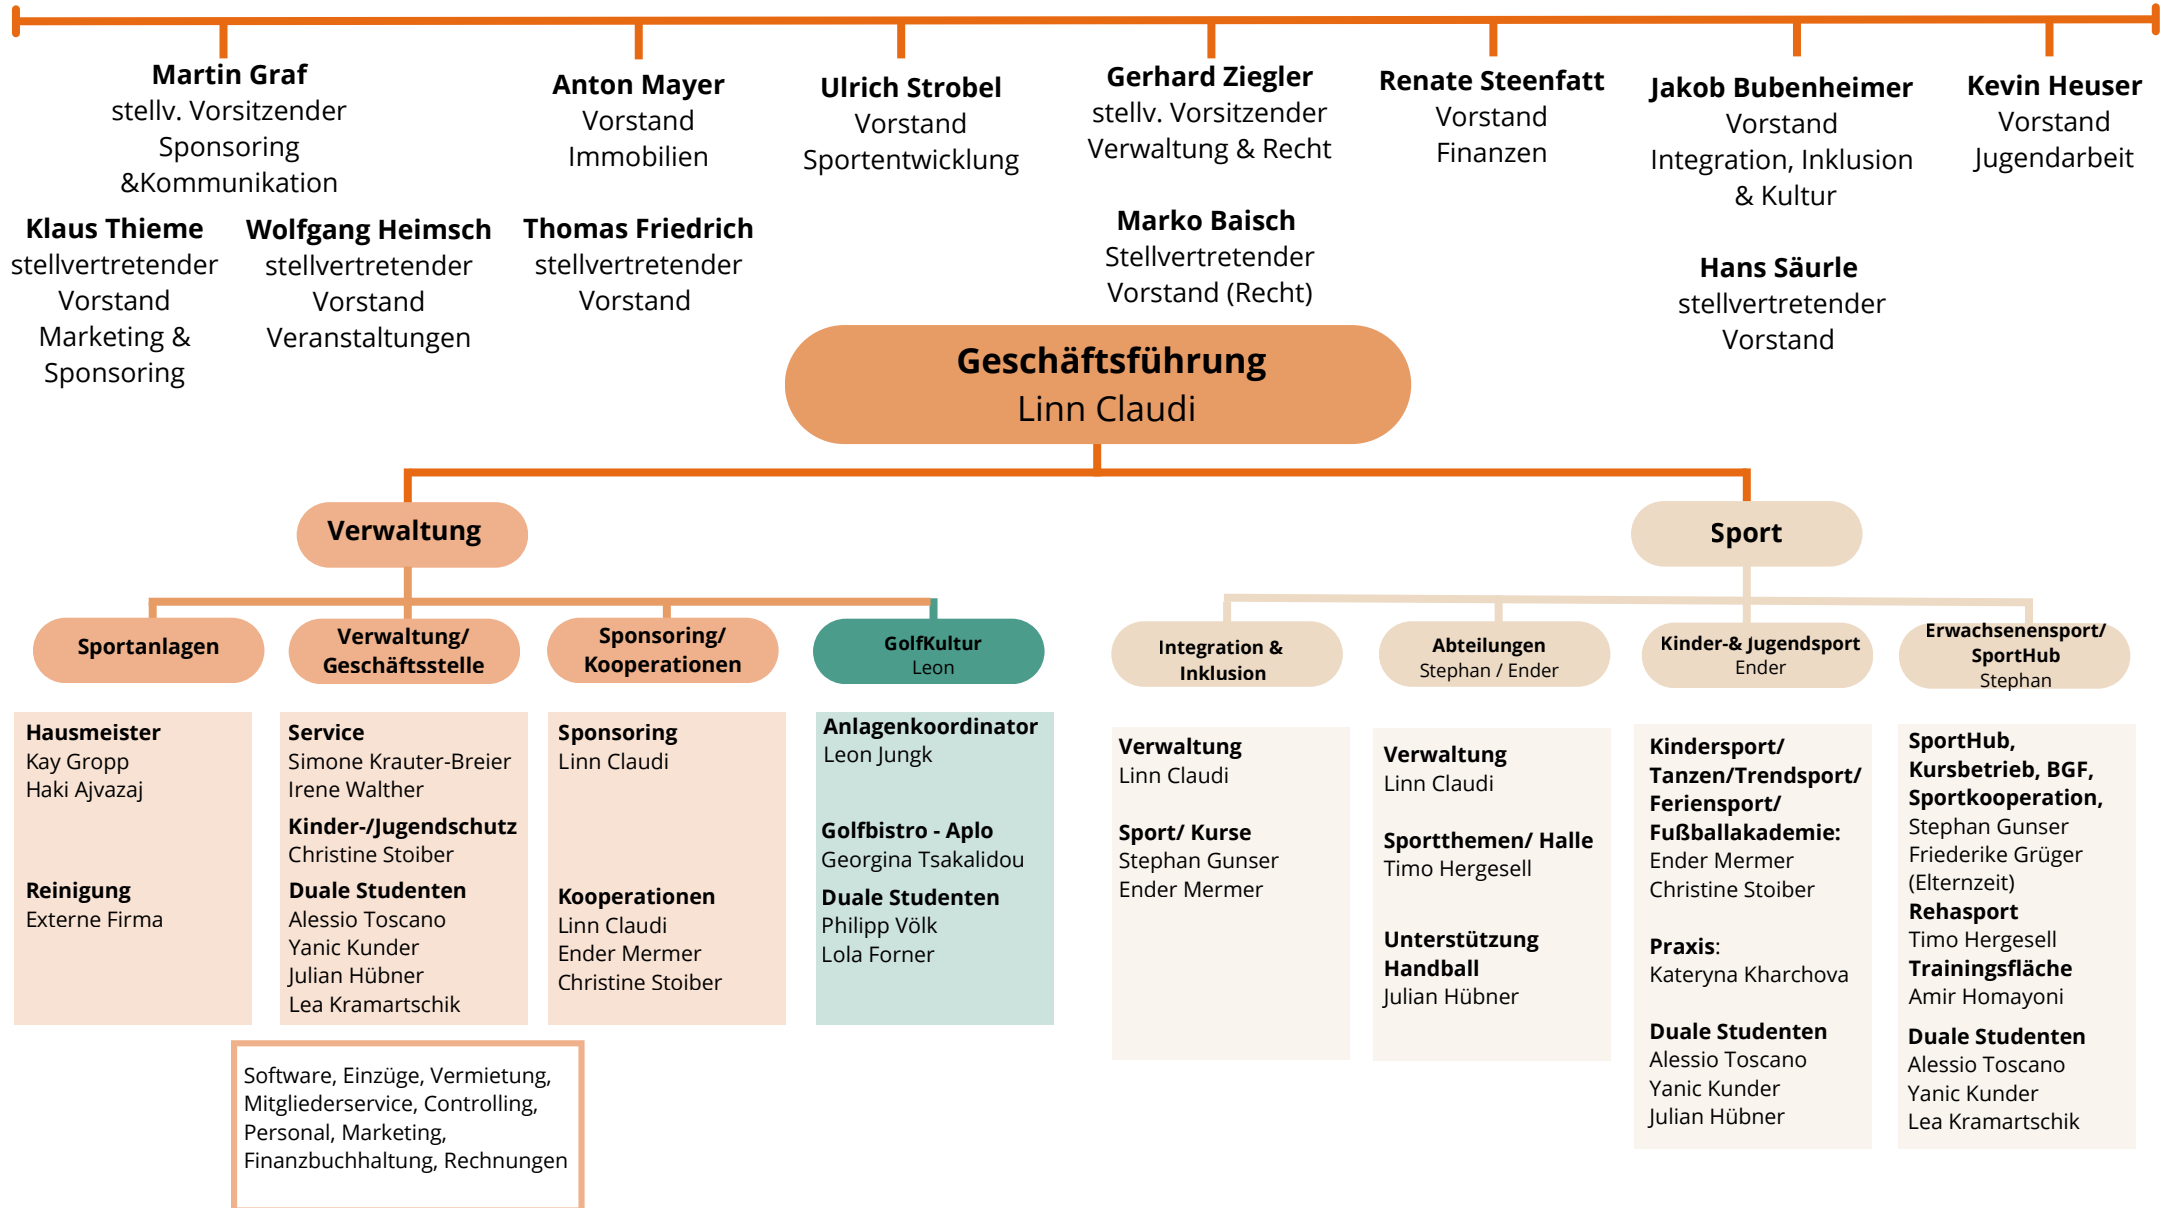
Martin Graf
stellv. Vorsitzender
Sponsoring
&Kommunikation

Anton Mayer
Vorstand
Immobilien

Ulrich Strobel
Vorstand
Sportentwicklung

Gerhard Ziegler
stellv. Vorsitzender
Verwaltung & Recht

Renate Steenfatt
Vorstand
Finanzen

Jakob Bubenheimer
Vorstand
Integration, Inklusion
& Kultur

Kevin Heuser
Vorstand
Jugendarbeit

Klaus Thieme
stellvertretender
Vorstand
Marketing &
Sponsoring

Wolfgang Heimsch
stellvertretender
Vorstand
Veranstaltungen

Thomas Friedrich
stellvertretender
Vorstand

Marko Baisch
Stellvertretender
Vorstand (Recht)

Hans Säurle
stellvertretender
Vorstand

Geschäftsführung
Linn Claudi

Verwaltung

Sport

Sportanlagen

Verwaltung/
Geschäftsstelle

Sponsoring/
Kooperationen

GolfKultur
Leon

Integration &
Inklusion

Abteilungen
Stephan / Ender

Kinder-& Jugendsport
Ender

Erwachsenensport/
SportHub
Stephan

Hausmeister
Kay Gropp
Haki Ajvazaj

Reinigung
Externe Firma

Service
Simone Krauter-Breier
Irene Walther
Kinder-/Jugendschutz
Christine Stoiber
Duale Studenten
Alessio Toscano
Yanic Kunder
Julian Hübner
Lea Kramartschik

Sponsoring
Linn Claudi

Kooperationen
Linn Claudi
Ender Mermer
Christine Stoiber

Anlagenkoordinator
Leon Jungk

Golfbistro - Aplo
Georgina Tsakalidou
Duale Studenten
Philipp Völk
Lola Forner

Verwaltung
Linn Claudi

Sport/ Kurse
Stephan Gunser
Ender Mermer

Verwaltung
Linn Claudi

Sportthemen/ Halle
Timo Hergesell

Unterstützung
Handball
Julian Hübner

Kindersport/
Tanzen/Trendsport/
Feriensport/
Fußballakademie:
Ender Mermer
Christine Stoiber

Praxis:
Kateryna Kharchova

Duale Studenten
Alessio Toscano
Yanic Kunder
Julian Hübner

SportHub,
Kursbetrieb, BGF,
Sportkooperation,
Stephan Gunser
Friederike Grüger
(Elternzeit)
Rehasport
Timo Hergesell
Trainingsfläche
Amir Homayoni
Duale Studenten
Alessio Toscano
Yanic Kunder
Lea Kramartschik

Software, Einzüge, Vermietung, Mitgliederservice, Controlling, Personal, Marketing, Finanzbuchhaltung, Rechnungen